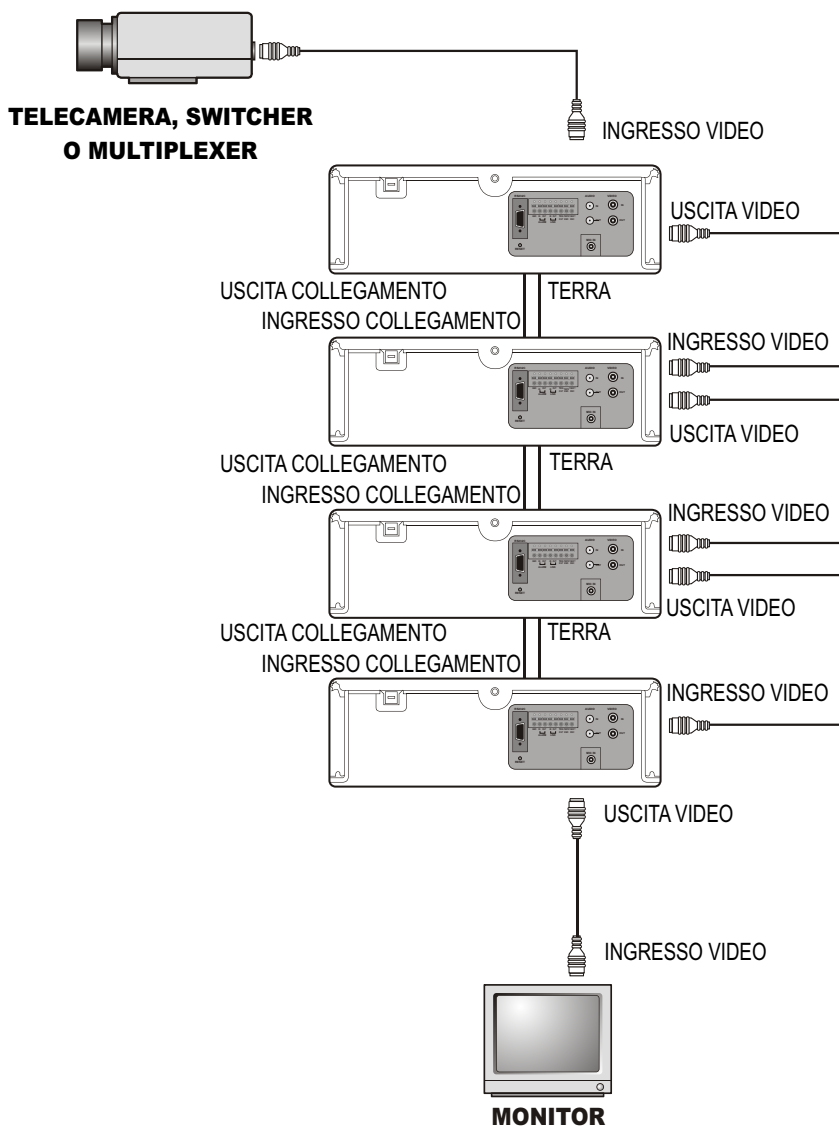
TELECAMERA, SWITCHER O MULTIPLEXER

INGRESSO VIDEO

USCITA VIDEO

USCITA COLLEGAMENTO

TERRA

INGRESSO COLLEGAMENTO

INGRESSO VIDEO

USCITA VIDEO

USCITA COLLEGAMENTO

TERRA

INGRESSO COLLEGAMENTO

INGRESSO VIDEO

USCITA VIDEO

USCITA COLLEGAMENTO

TERRA

INGRESSO COLLEGAMENTO

INGRESSO VIDEO

USCITA VIDEO

INGRESSO VIDEO

MONITOR